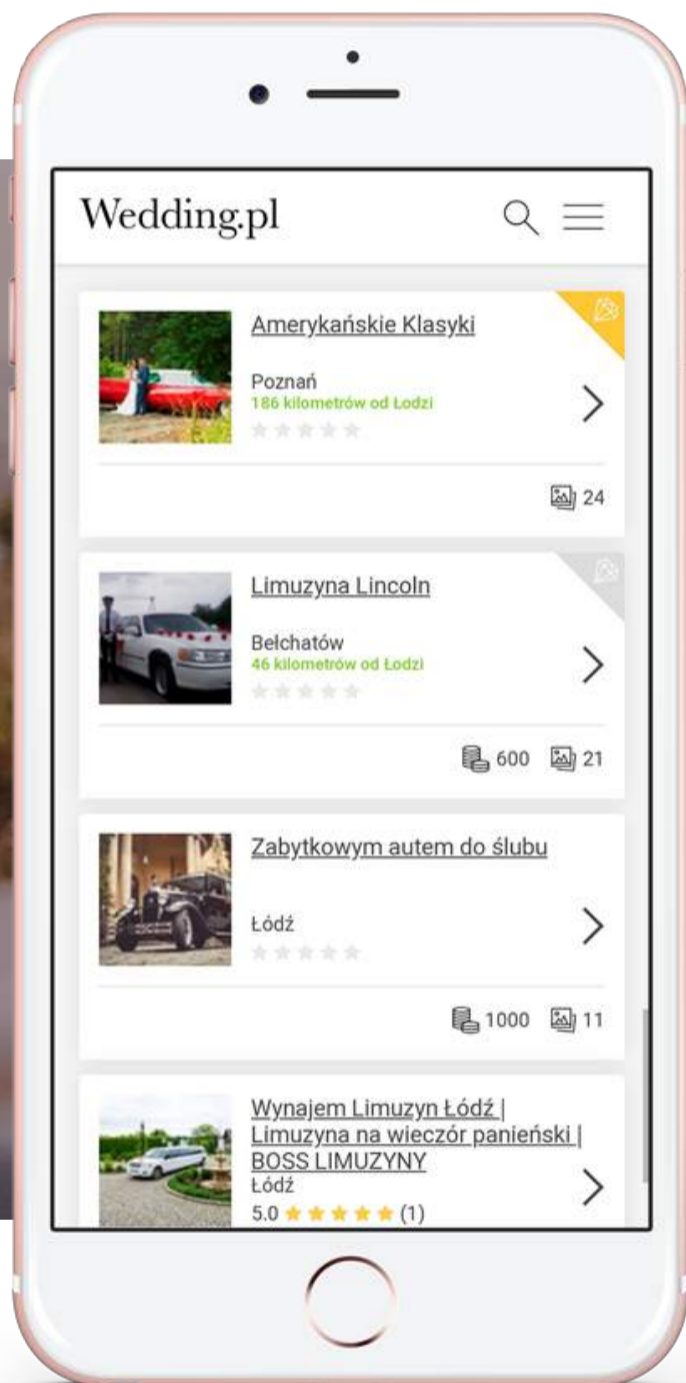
Wedding.pl

Amerykańskie Klasyki

Poznań
186 kilometrów od Łodzi

24

Limuzyna Lincoln

Bełchatów
46 kilometrów od Łodzi

600 21

Zabytkowym autem do ślubu

Łódź

1000 11

Wynajem Limuzyn Łódź | Limuzyna na wieczór panieński | BOSS LIMUZYNY
Łódź
5.0 (1)